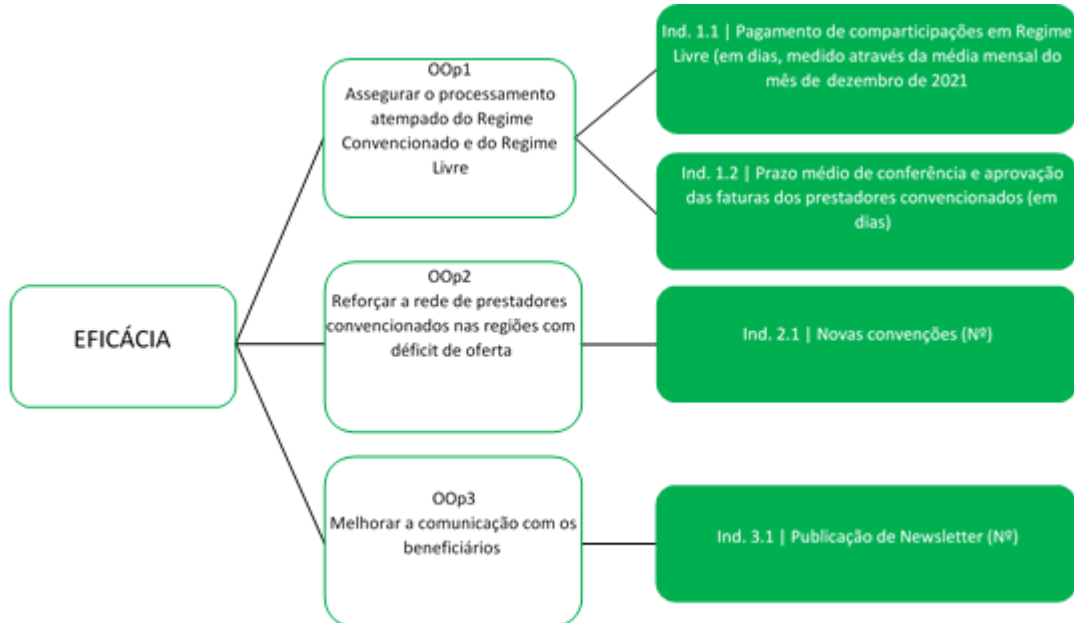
EFICÁCIA

OOp1
Assegurar o processamento atempado do Regime Convencionado e do Regime Livre

Ind. 1.1 | Pagamento de comparticipações em Regime Livre (em dias, medido através da média mensal do mês de dezembro de 2021

Ind. 1.2 | Prazo médio de conferência e aprovação das faturas dos prestadores convencionados (em dias)

OOp2
Reforçar a rede de prestadores convencionados nas regiões com déficit de oferta

Ind. 2.1 | Novas convenções (Nº)

OOp3
Melhorar a comunicação com os beneficiários

Ind. 3.1 | Publicação de Newsletter (Nº)